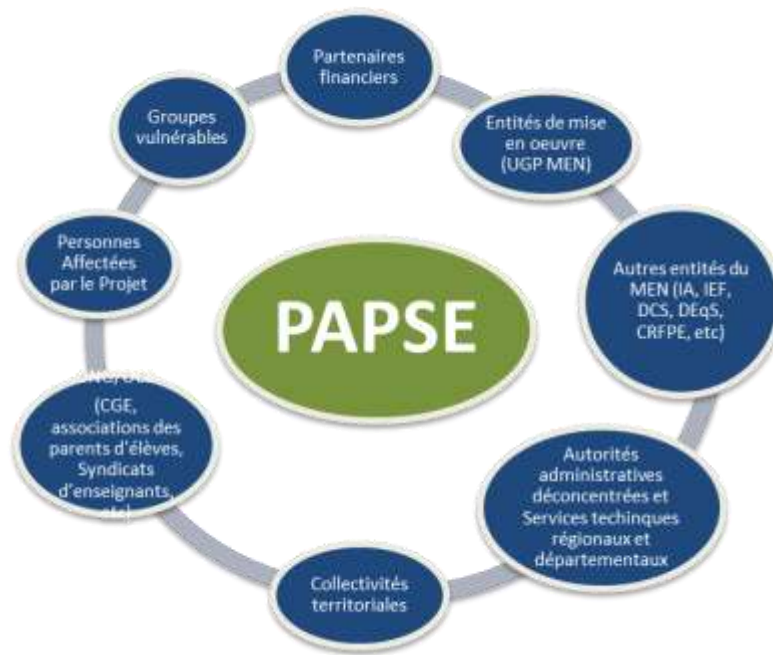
PAPSE

Partenaires financiers

Entités de mise en oeuvre (UGP MEN)

Autres entités du MEN (IA, IEF, DCS, DEqS, CRFPE, etc)

Autorités administratives déconcentrées et Services techinques régionaux et départementaux

Collectivités territoriales

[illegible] (CGE, associations des parents d'élèves, Syndicats d'enseignants, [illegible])

Personnes Affectées par le Projet

Groupes vulnérables